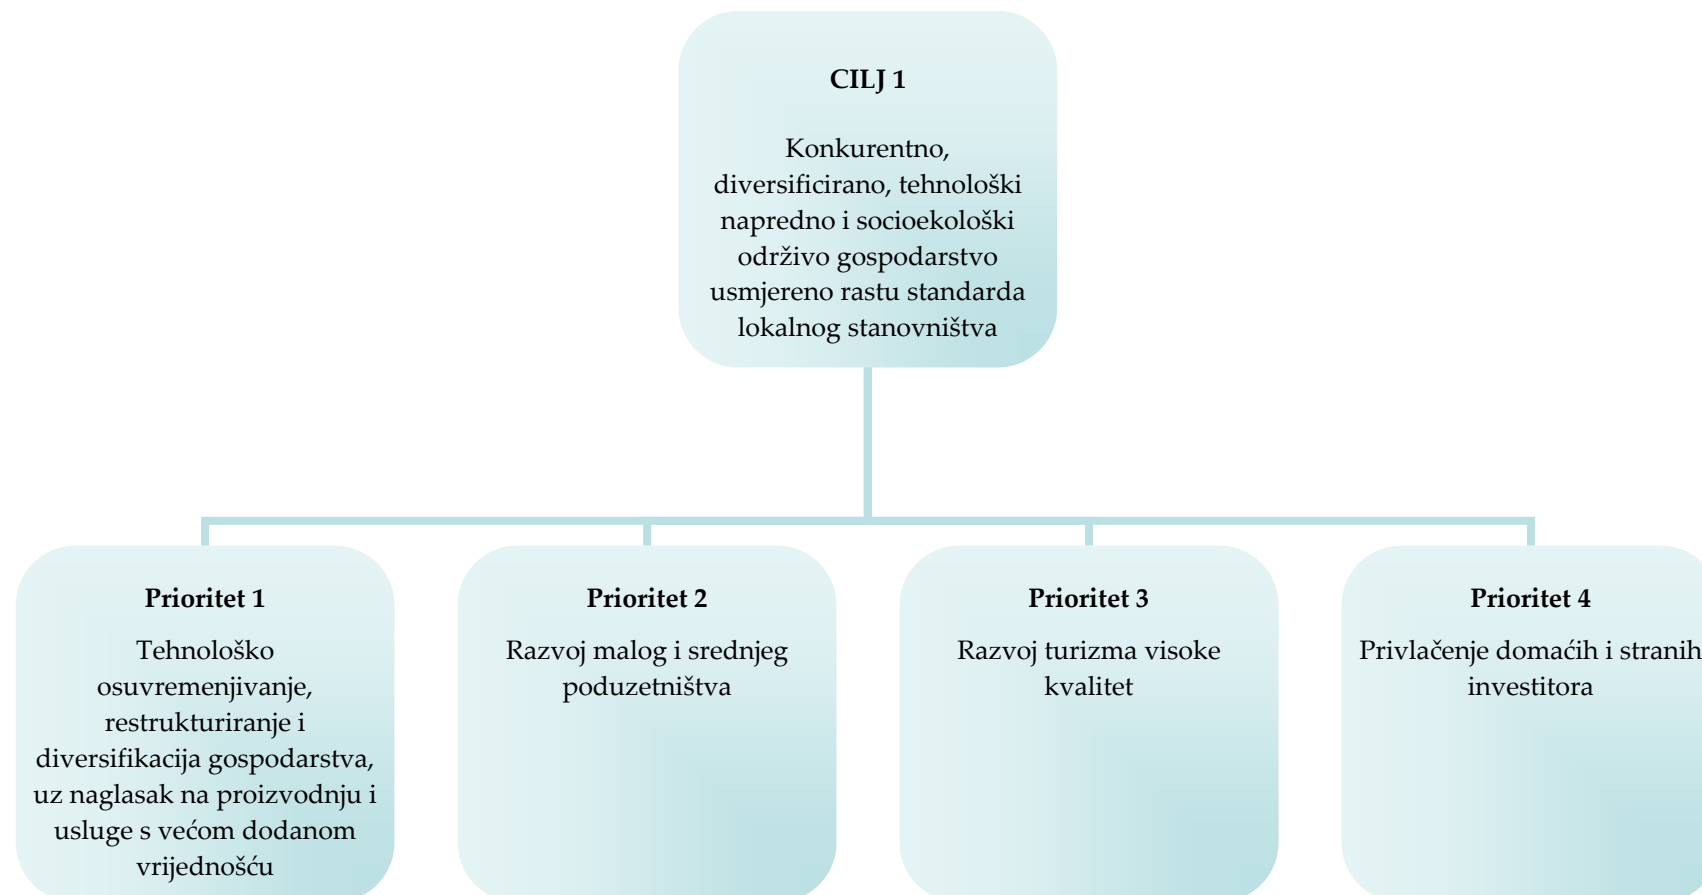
CILJ 1

Konkurentno, diversificirano, tehnološki napredno i socioekološki održivo gospodarstvo usmjereno rastu standarda lokalnog stanovništva

Prioritet 1

Tehnološko osuvremenjivanje, restrukturiranje i diversifikacija gospodarstva, uz naglasak na proizvodnju i usluge s većom dodanom vrijednošću

Prioritet 2

Razvoj malog i srednjeg poduzetništva

Prioritet 3

Razvoj turizma visoke kvalitet

Prioritet 4

Privlačenje domaćih i stranih investitora